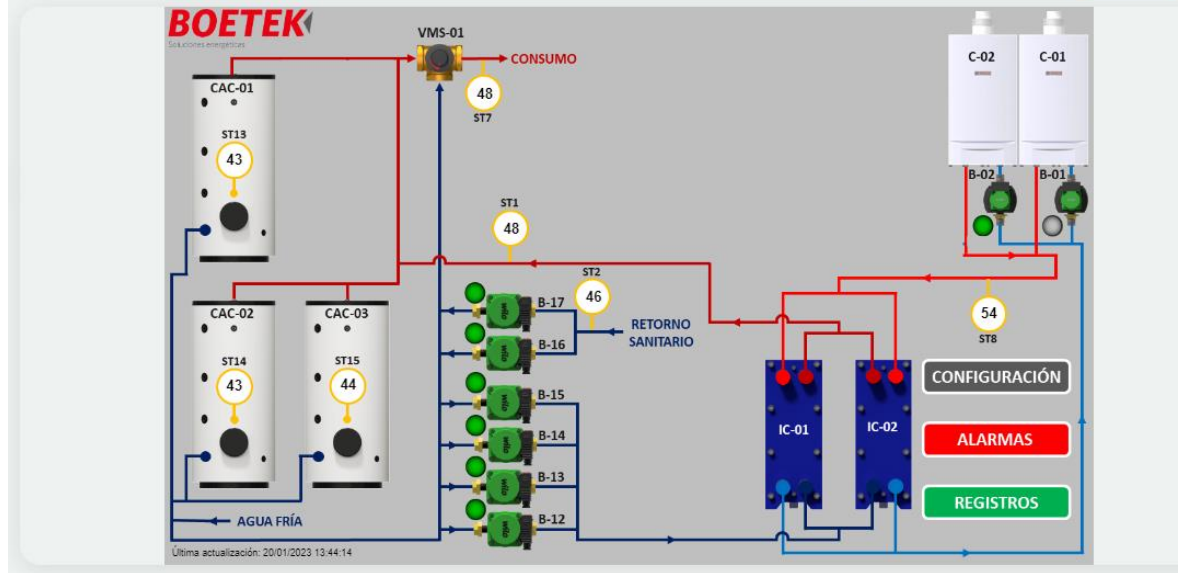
BOETEK
Soluciones energéticas

VMS-01
CONSUMO
48
ST7

CAC-01
ST13
43

C-02
C-01
B-02
B-01

ST1
48

ST2
46

B-17
B-16
RETORNO SANITARIO

54
ST8

CAC-02
CAC-03
ST14
43
ST15
44

B-15
B-14
B-13
B-12

IC-01
IC-02

CONFIGURACIÓN
ALARMAS
REGISTROS

AGUA FRÍA

Última actualización: 20/01/2023 13:44:14